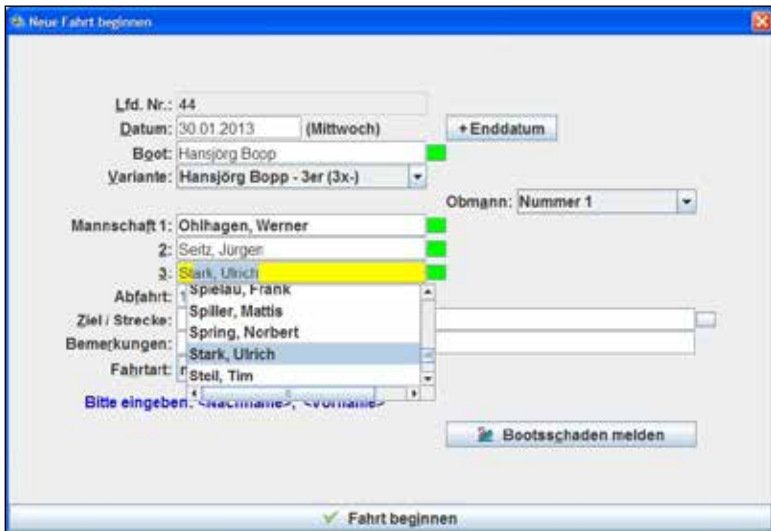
Neue Fahrt beginnen

Lfd. Nr.: 44
Datum: 30.01.2013 (Mittwoch)
+ Enddatum
Boot: Hansjörg Bopp
Variante: Hansjörg Bopp - 3er (3x-)
Obmann: Nummer 1
Mannschaft 1: Ohlhagen, Werner
2: Seitz, Jürgen
3: Stark, Ulrich
Abfahrt: 1
Spielau, Frank
Ziel / Strecke:
Spiller, Mattis
Bemerkungen:
Spring, Norbert
Stark, Ulrich
Fahrtart:
Steil, Tim
Bitte eingeben: <Nachname>, <Vorname>
Bootsschaden melden
Fahrt beginnen